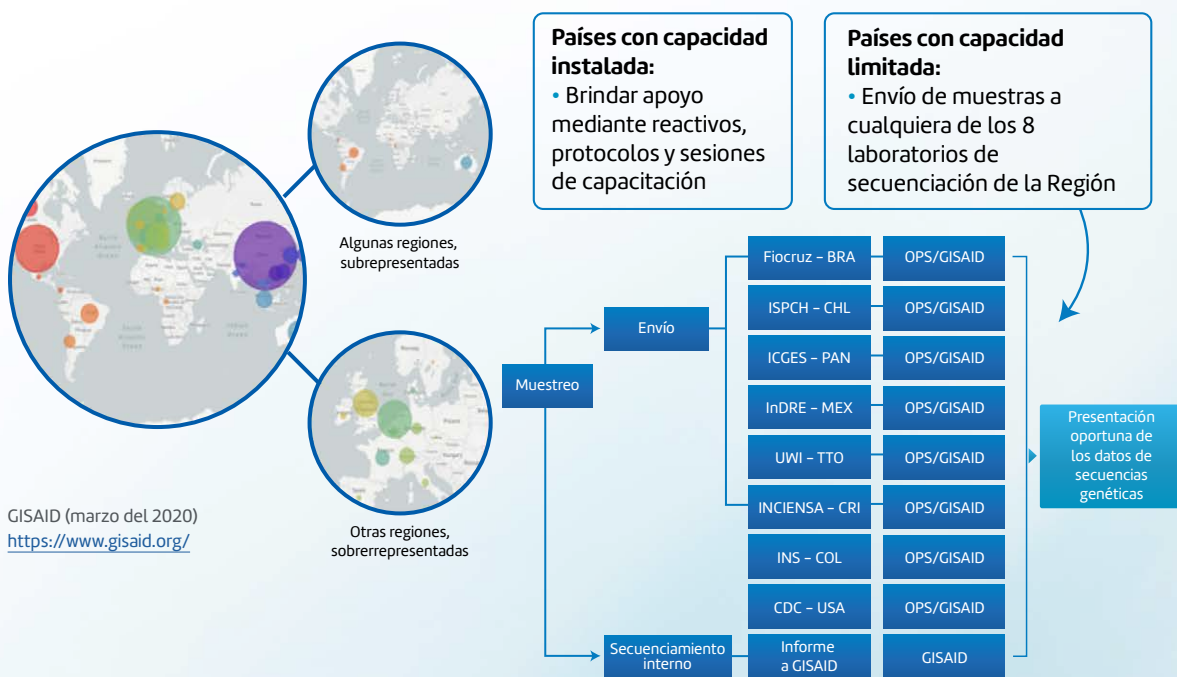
**Países con capacidad instalada:**
• Brindar apoyo mediante reactivos, protocolos y sesiones de capacitación

**Países con capacidad limitada:**
• Envío de muestras a cualquiera de los 8 laboratorios de secuenciación de la Región

Algunas regiones, subrepresentadas

Otras regiones, sobrerrepresentadas

GISAID (marzo del 2020)
https://www.gisaid.org/

Muestreo

Envío

Secuenciamiento interno

Fiocruz – BRA | OPS/GISAID
ISPCH – CHL | OPS/GISAID
ICGES – PAN | OPS/GISAID
InDRE – MEX | OPS/GISAID
UWI – TTO | OPS/GISAID
INCIENSA – CRI | OPS/GISAID
INS – COL | OPS/GISAID
CDC – USA | OPS/GISAID
Informe a GISAID | GISAID

Presentación oportuna de los datos de secuencias genéticas